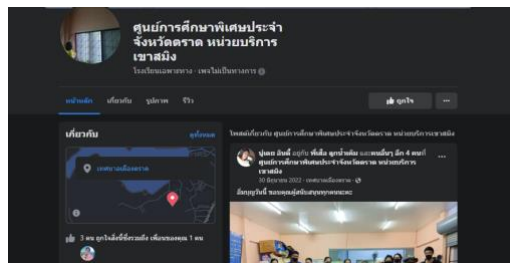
ศูนย์การศึกษาพิเศษประจำจังหวัดตราด หน่วยบริการเขาสมิง

โรงเรียนเฉพาะทาง · เพจไม่เป็นทางการ

หน้าหลัก เกี่ยวกับ รูปภาพ รีวิว

ถูกใจ ···

เกี่ยวกับ ดูทั้งหมด

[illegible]

3 คน ถูกใจสิ่งนี้ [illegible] 1 คน

โพสต์เกี่ยวกับ ศูนย์การศึกษาพิเศษประจำจังหวัดตราด หน่วยบริการเขาสมิง

ปุณณ อินดี้ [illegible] ศูนย์การศึกษาพิเศษประจำจังหวัดตราด หน่วยบริการเขาสมิง

30 มิถุนายน 2022 · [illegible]

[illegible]